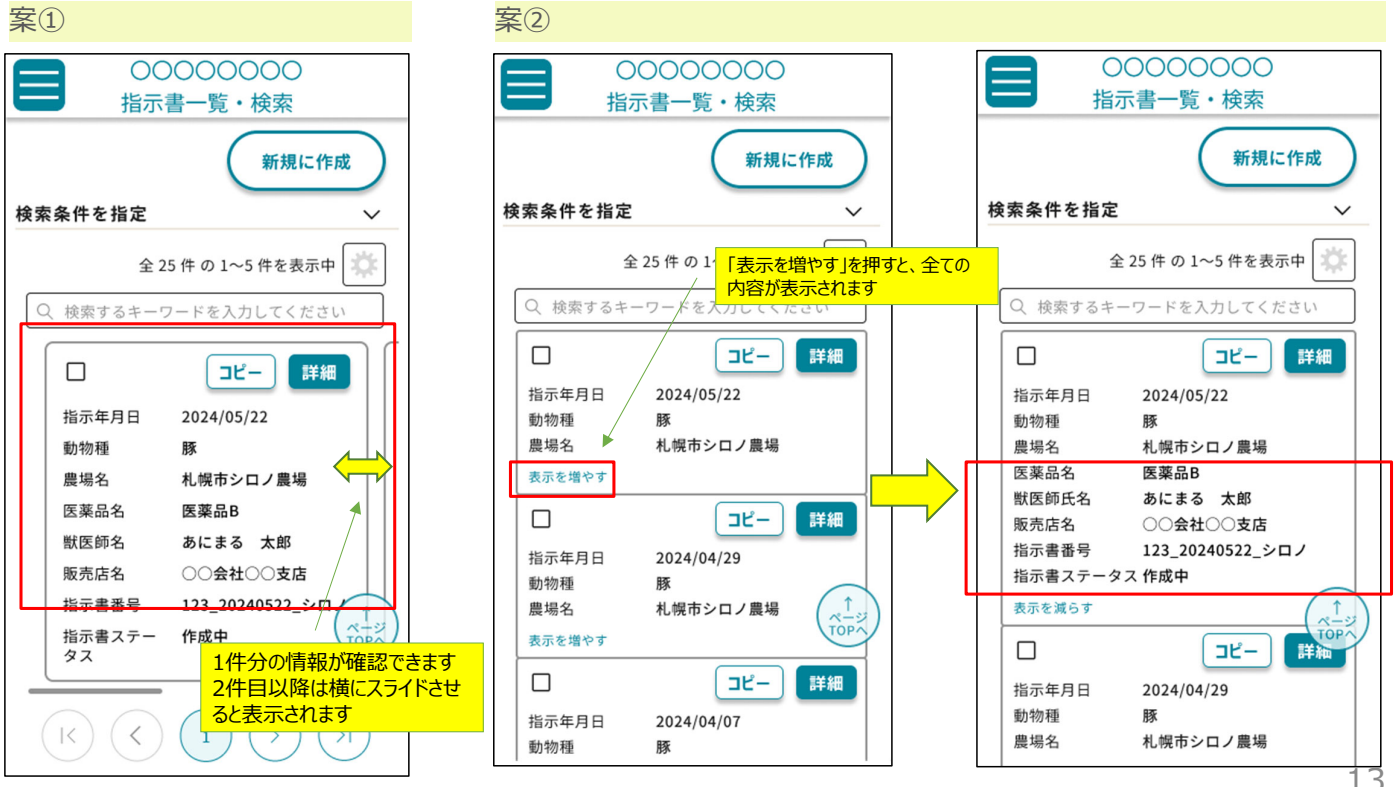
案①

○○○○○○○○
指示書一覧・検索

新規に作成

検索条件を指定

全 25 件 の 1〜5 件を表示中

検索するキーワードを入力してください

コピー 詳細

| 指示年月日 | 2024/05/22 |
|---|---|
| 動物種 | 豚 |
| 農場名 | 札幌市シロノ農場 |
| 医薬品名 | 医薬品B |
| 獣医師名 | あにまる　太郎 |
| 販売店名 | ○○会社○○支店 |
| 指示書番号 | 123_20240522_シロノ |
| 指示書ステータス | 作成中 |

ページTOPへ

1件分の情報が確認できます
2件目以降は横にスライドさせると表示されます

1

案②

○○○○○○○○
指示書一覧・検索

新規に作成

検索条件を指定

全 25 件 の 1〜

「表示を増やす」を押すと、全ての内容が表示されます

検索するキーワードを入力してください

コピー 詳細

| 指示年月日 | 2024/05/22 |
|---|---|
| 動物種 | 豚 |
| 農場名 | 札幌市シロノ農場 |

表示を増やす

コピー 詳細

| 指示年月日 | 2024/04/29 |
|---|---|
| 動物種 | 豚 |
| 農場名 | 札幌市シロノ農場 |

表示を増やす

ページTOPへ

コピー 詳細

| 指示年月日 | 2024/04/07 |
|---|---|
| 動物種 | 豚 |

○○○○○○○○
指示書一覧・検索

新規に作成

検索条件を指定

全 25 件 の 1〜5 件を表示中

検索するキーワードを入力してください

コピー 詳細

| 指示年月日 | 2024/05/22 |
|---|---|
| 動物種 | 豚 |
| 農場名 | 札幌市シロノ農場 |
| 医薬品名 | 医薬品B |
| 獣医師氏名 | あにまる　太郎 |
| 販売店名 | ○○会社○○支店 |
| 指示書番号 | 123_20240522_シロノ |
| 指示書ステータス | 作成中 |

表示を減らす

ページTOPへ

コピー 詳細

| 指示年月日 | 2024/04/29 |
|---|---|
| 動物種 | 豚 |
| 農場名 | 札幌市シロノ農場 |

13